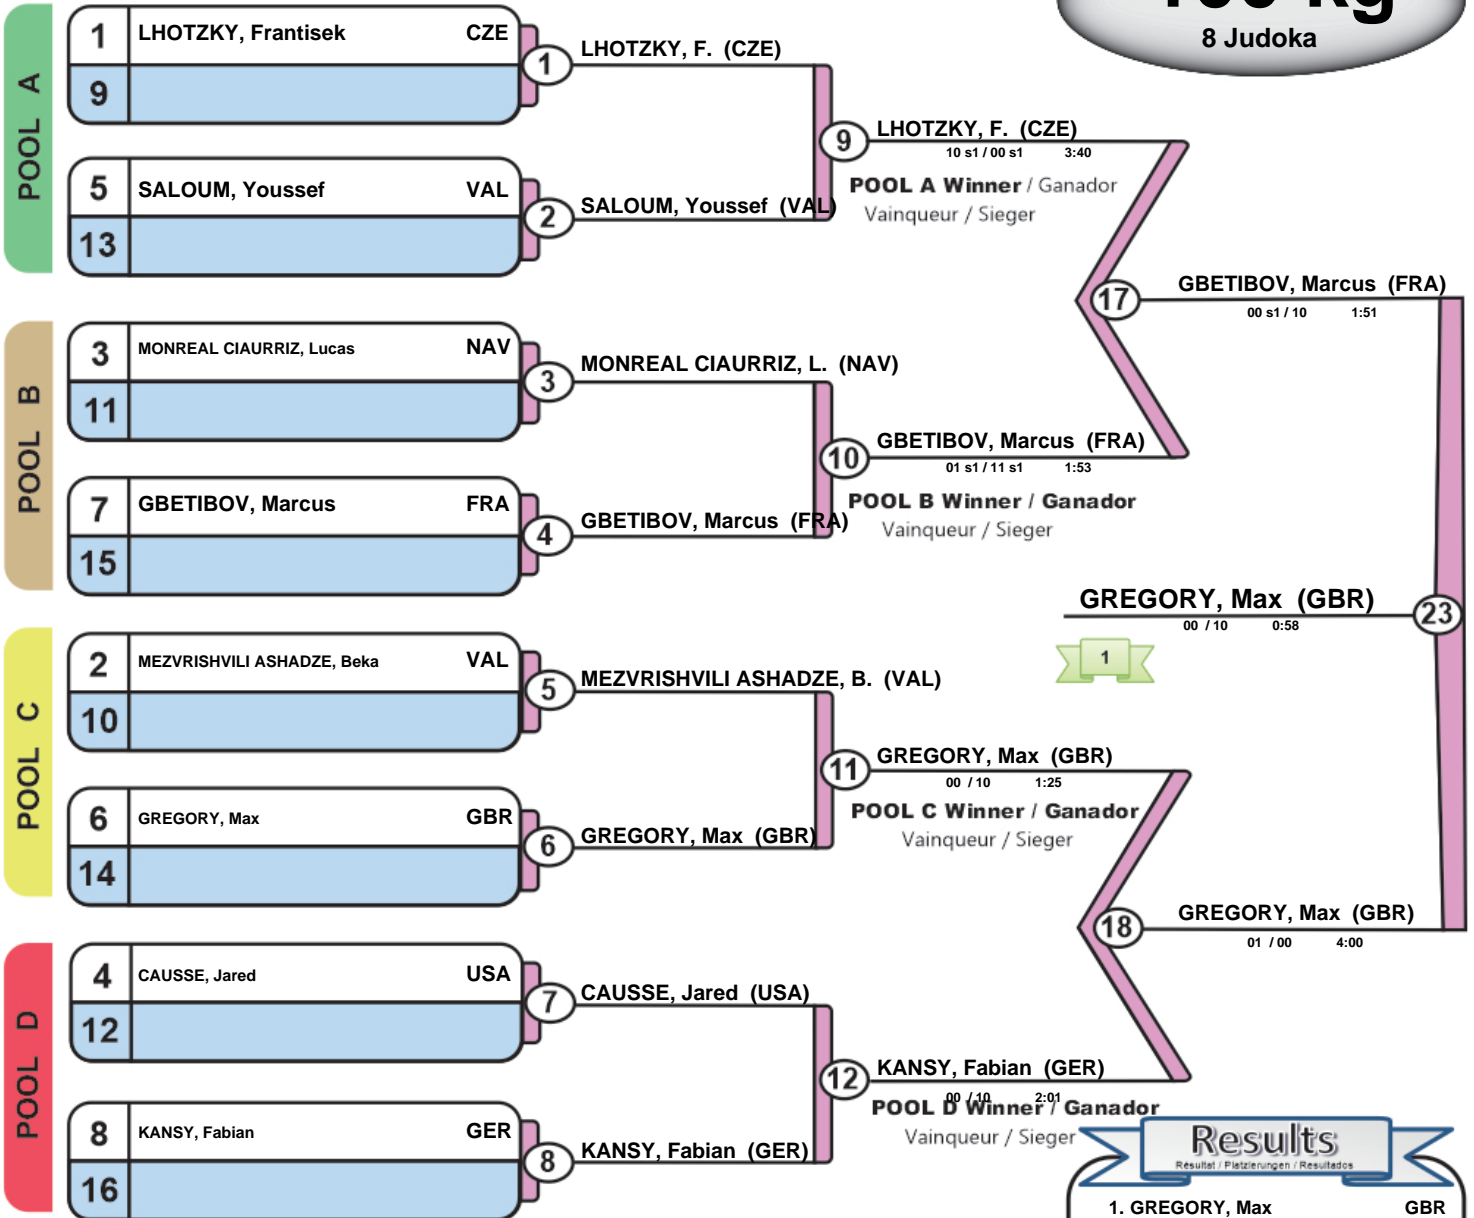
8 Judoka

POOL A

1 LHOTZKY, Frantisek CZE
9

5 SALOUM, Youssef VAL
13

1 LHOTZKY, F. (CZE)

2 SALOUM, Youssef (VAL)

9 LHOTZKY, F. (CZE)
10 s1 / 00 s1 3:40
POOL A Winner / Ganador
Vainqueur / Sieger

POOL B

3 MONREAL CIAURRIZ, Lucas NAV
11

7 GBETIBOV, Marcus FRA
15

3 MONREAL CIAURRIZ, L. (NAV)

4 GBETIBOV, Marcus (FRA)

10 GBETIBOV, Marcus (FRA)
01 s1 / 11 s1 1:53
POOL B Winner / Ganador
Vainqueur / Sieger

17 GBETIBOV, Marcus (FRA)
00 s1 / 10 1:51

GREGORY, Max (GBR)
00 / 10 0:58
23

1

POOL C

2 MEZVRISHVILI ASHADZE, Beka VAL
10

6 GREGORY, Max GBR
14

5 MEZVRISHVILI ASHADZE, B. (VAL)

6 GREGORY, Max (GBR)

11 GREGORY, Max (GBR)
00 / 10 1:25
POOL C Winner / Ganador
Vainqueur / Sieger

18 GREGORY, Max (GBR)
01 / 00 4:00

POOL D

4 CAUSSE, Jared USA
12

8 KANSY, Fabian GER
16

7 CAUSSE, Jared (USA)

8 KANSY, Fabian (GER)

12 KANSY, Fabian (GER)
00 / 10 2:01
POOL D Winner / Ganador
Vainqueur / Sieger

Results
Résultat / Platzierungen / Resultados
1. GREGORY, Max GBR